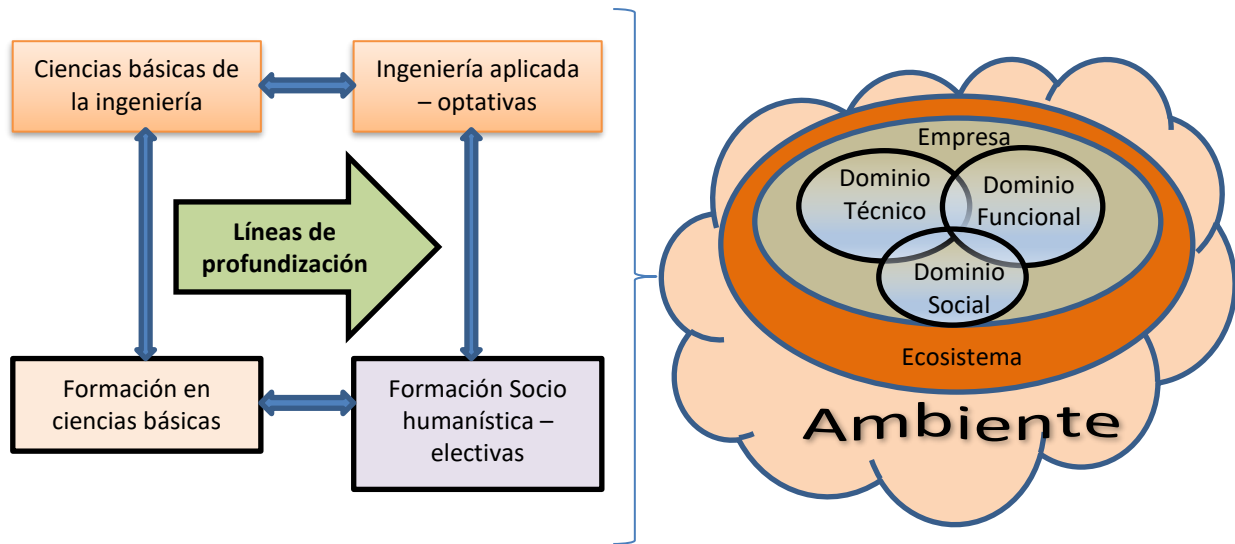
Ciencias básicas de la ingeniería

Ingeniería aplicada – optativas

Líneas de profundización

Formación en ciencias básicas

Formación Socio humanística – electivas

Empresa

Dominio Técnico

Dominio Funcional

Dominio Social

Ecosistema

Ambiente